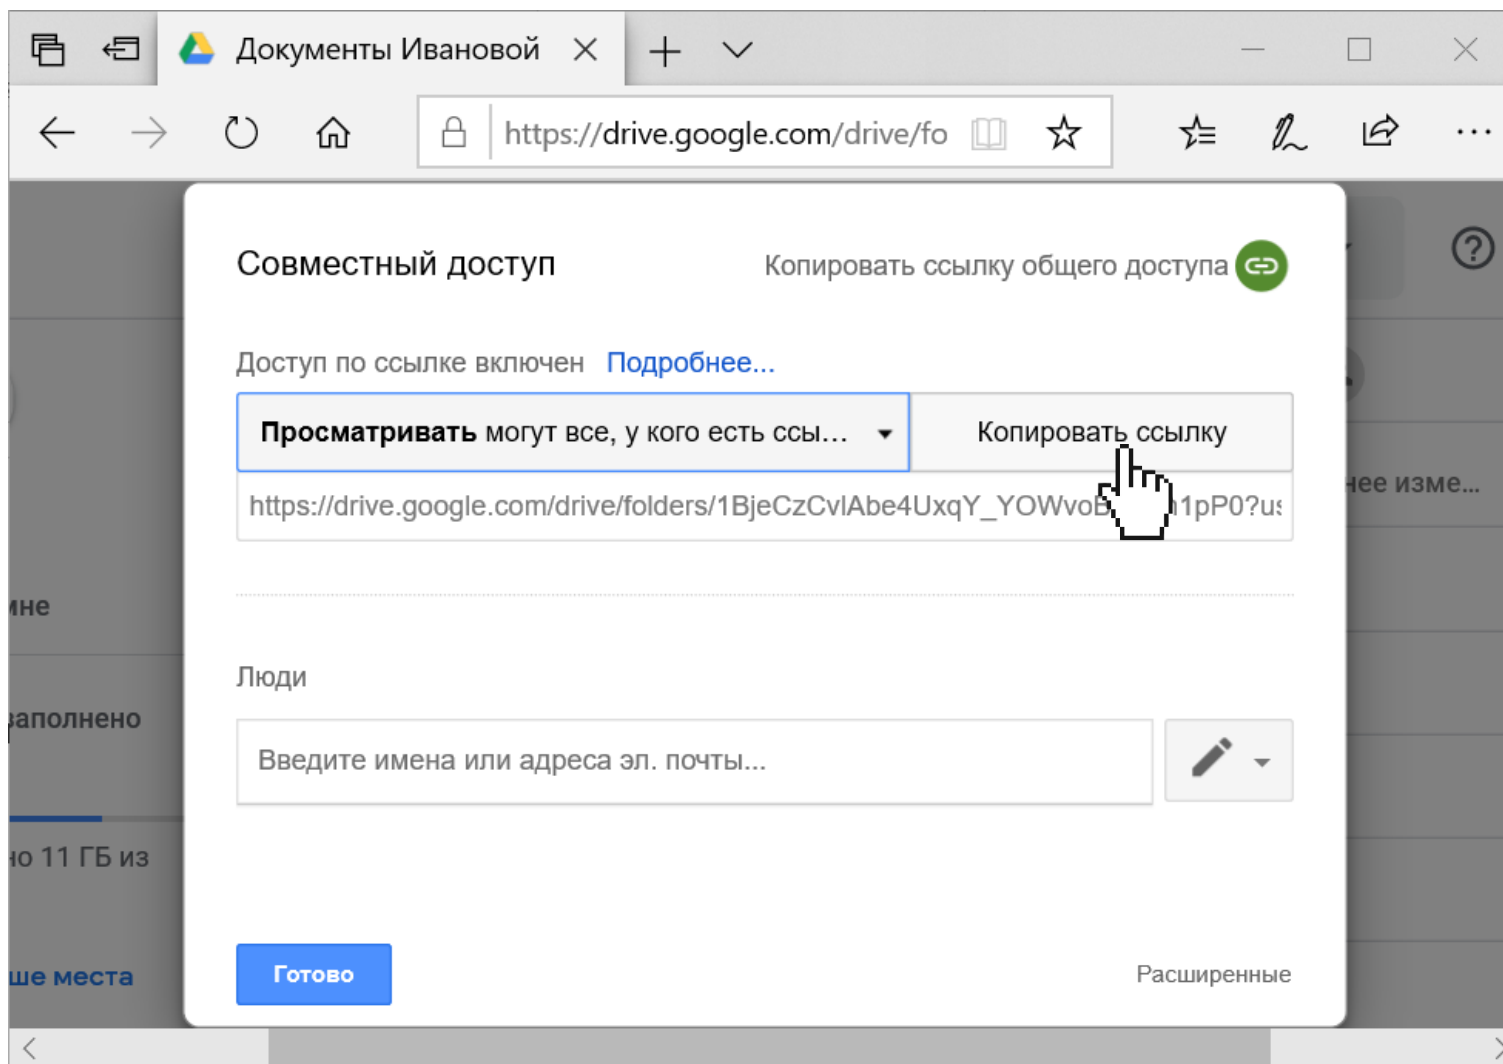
Документы Ивановой

https://drive.google.com/drive/fo

Совместный доступ

Копировать ссылку общего доступа

Доступ по ссылке включен Подробнее...

**Просматривать** могут все, у кого есть ссы...

Копировать ссылку

https://drive.google.com/drive/folders/1BjeCzCvlAbe4UxqY_YOWvoB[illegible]1pP0?us

нее изме...

мне

аполнено

ю 11 ГБ из

Люди

Введите имена или адреса эл. почты...

ше места

Готово

Расширенные